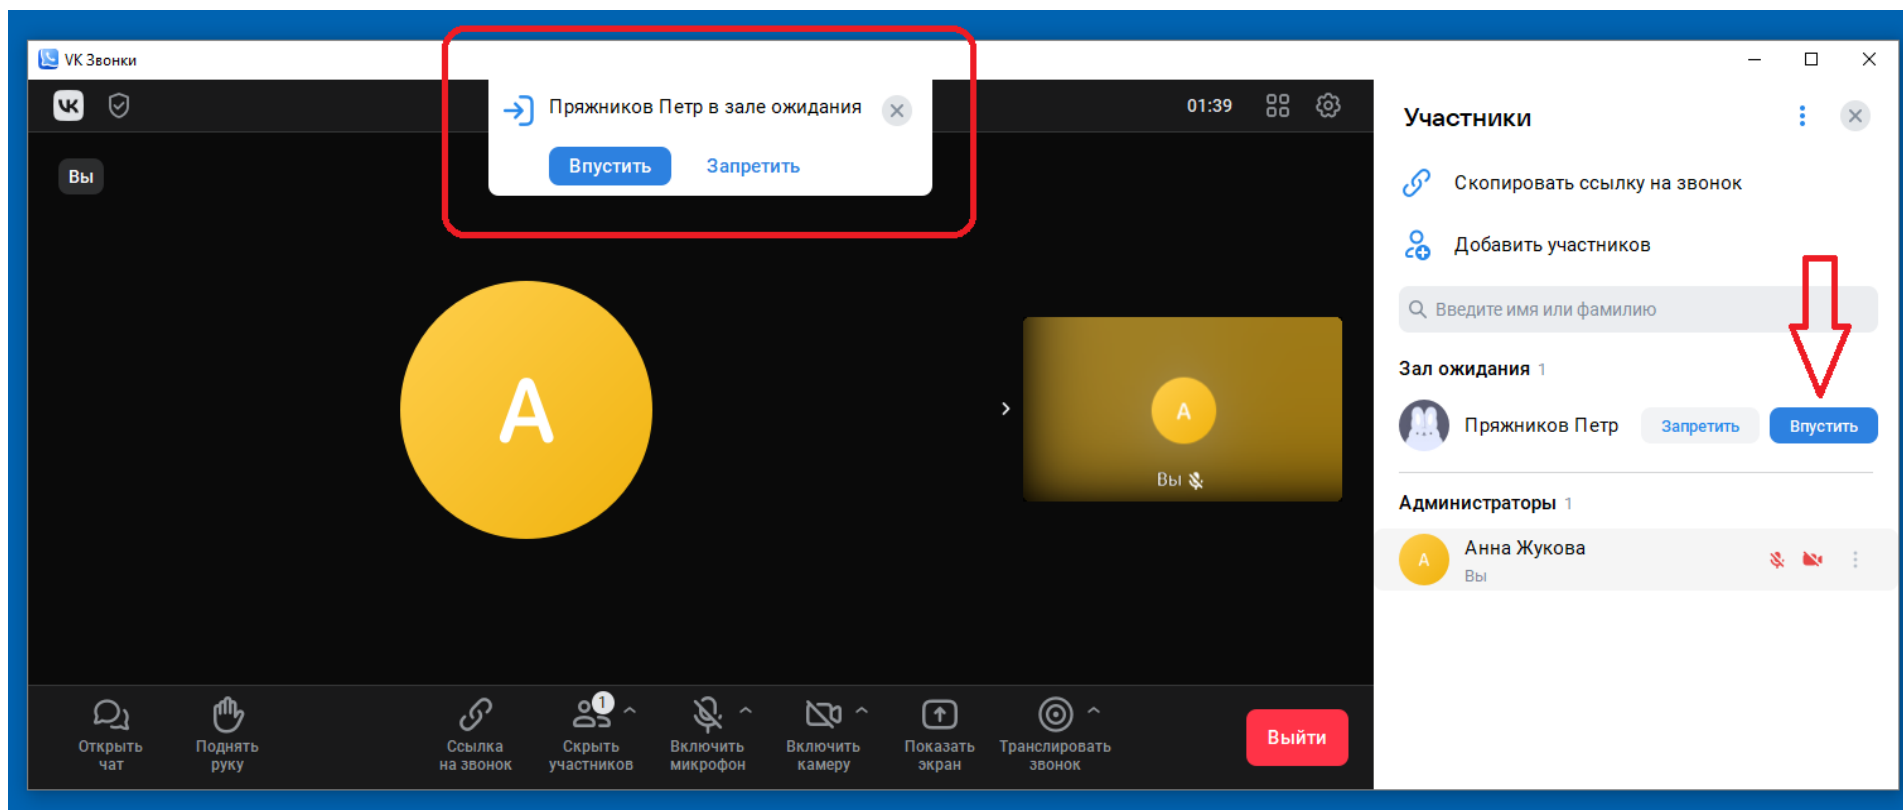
VK Звонки

Пряжников Петр в зале ожидания

Впустить Запретить

01:39

Вы

A

A

Вы

Участники

Скопировать ссылку на звонок

Добавить участников

Введите имя или фамилию

Зал ожидания 1

Пряжников Петр Запретить Впустить

Администраторы 1

A Анна Жукова
Вы

Открыть чат

Поднять руку

Ссылка на звонок

1
Скрыть участников

Включить микрофон

Включить камеру

Показать экран

Транслировать звонок

Выйти